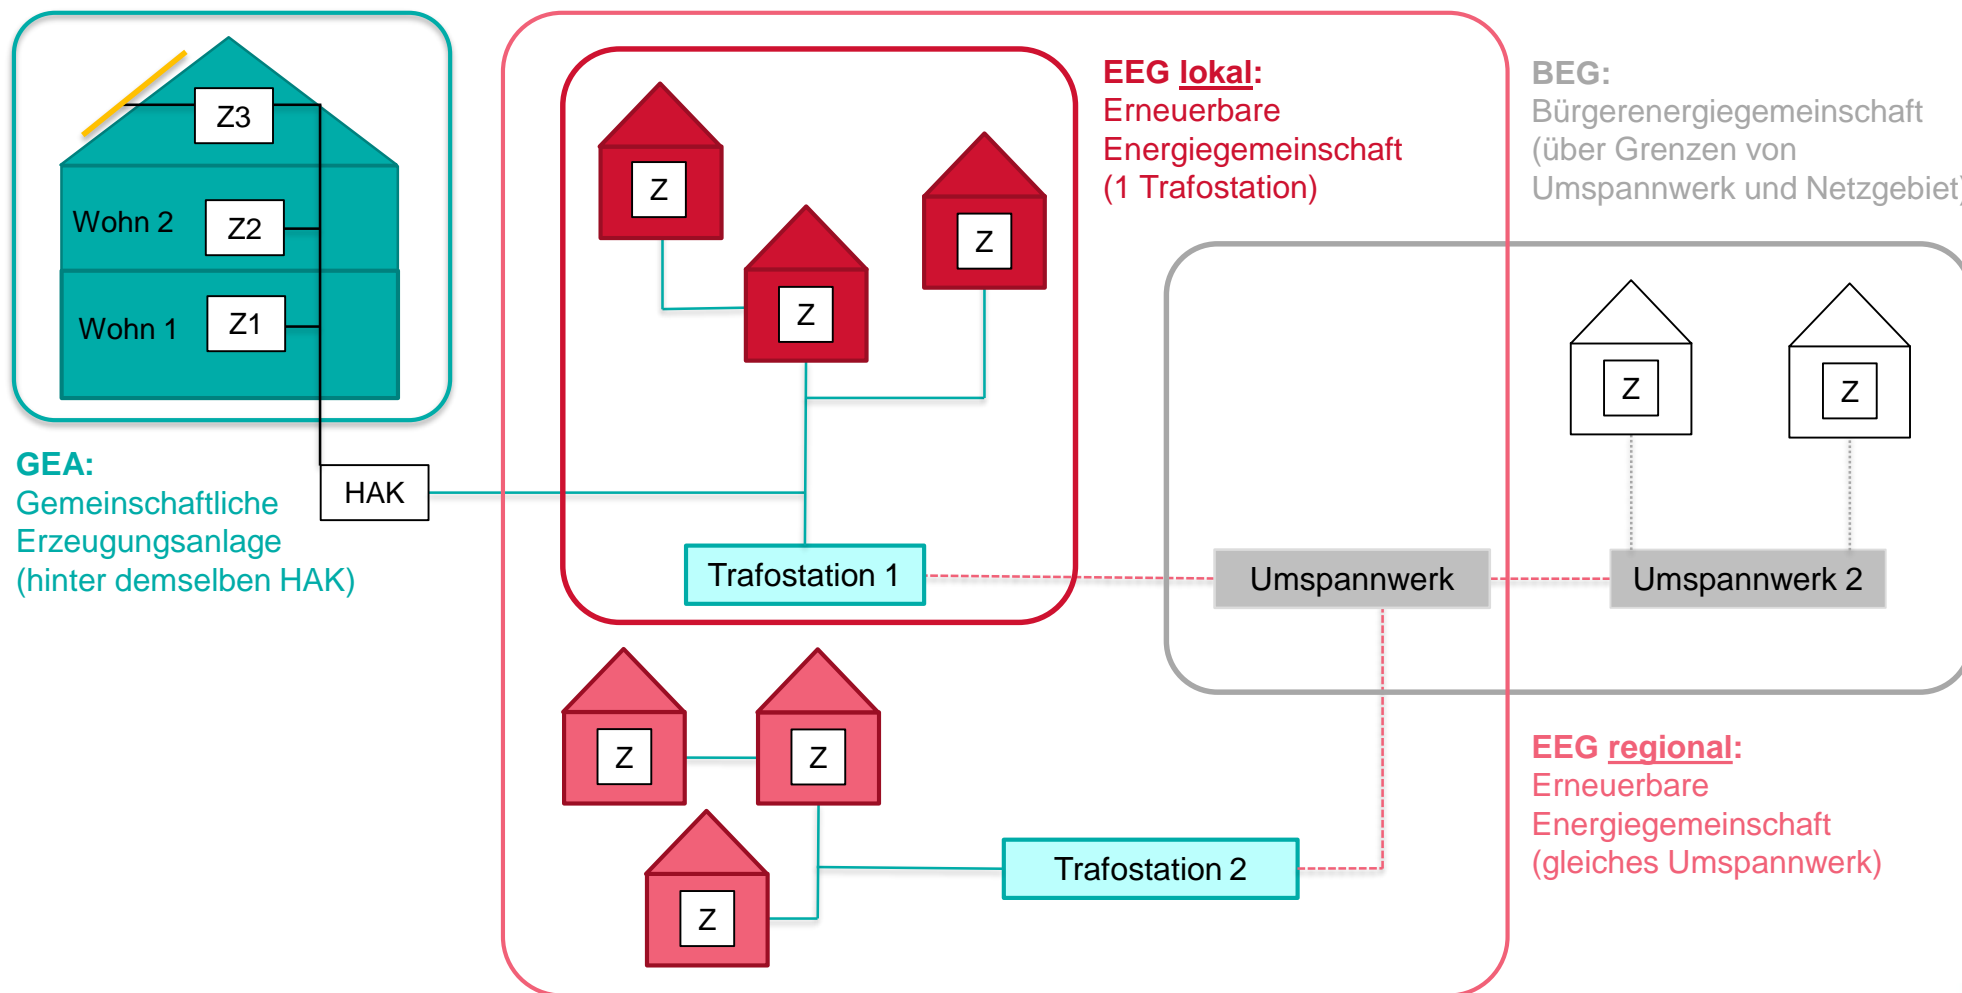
Z3

Wohn 2 Z2

Wohn 1 Z1

GEA:
Gemeinschaftliche Erzeugungsanlage (hinter demselben HAK)

HAK

Z

Z

Z

Trafostation 1

EEG lokal:
Erneuerbare Energiegemeinschaft (1 Trafostation)

BEG:
Bürgerenergiegemeinschaft (über Grenzen von Umspannwerk und Netzgebiet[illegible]

Z

Z

Umspannwerk

Umspannwerk 2

Z

Z

Z

Trafostation 2

EEG regional:
Erneuerbare Energiegemeinschaft (gleiches Umspannwerk)